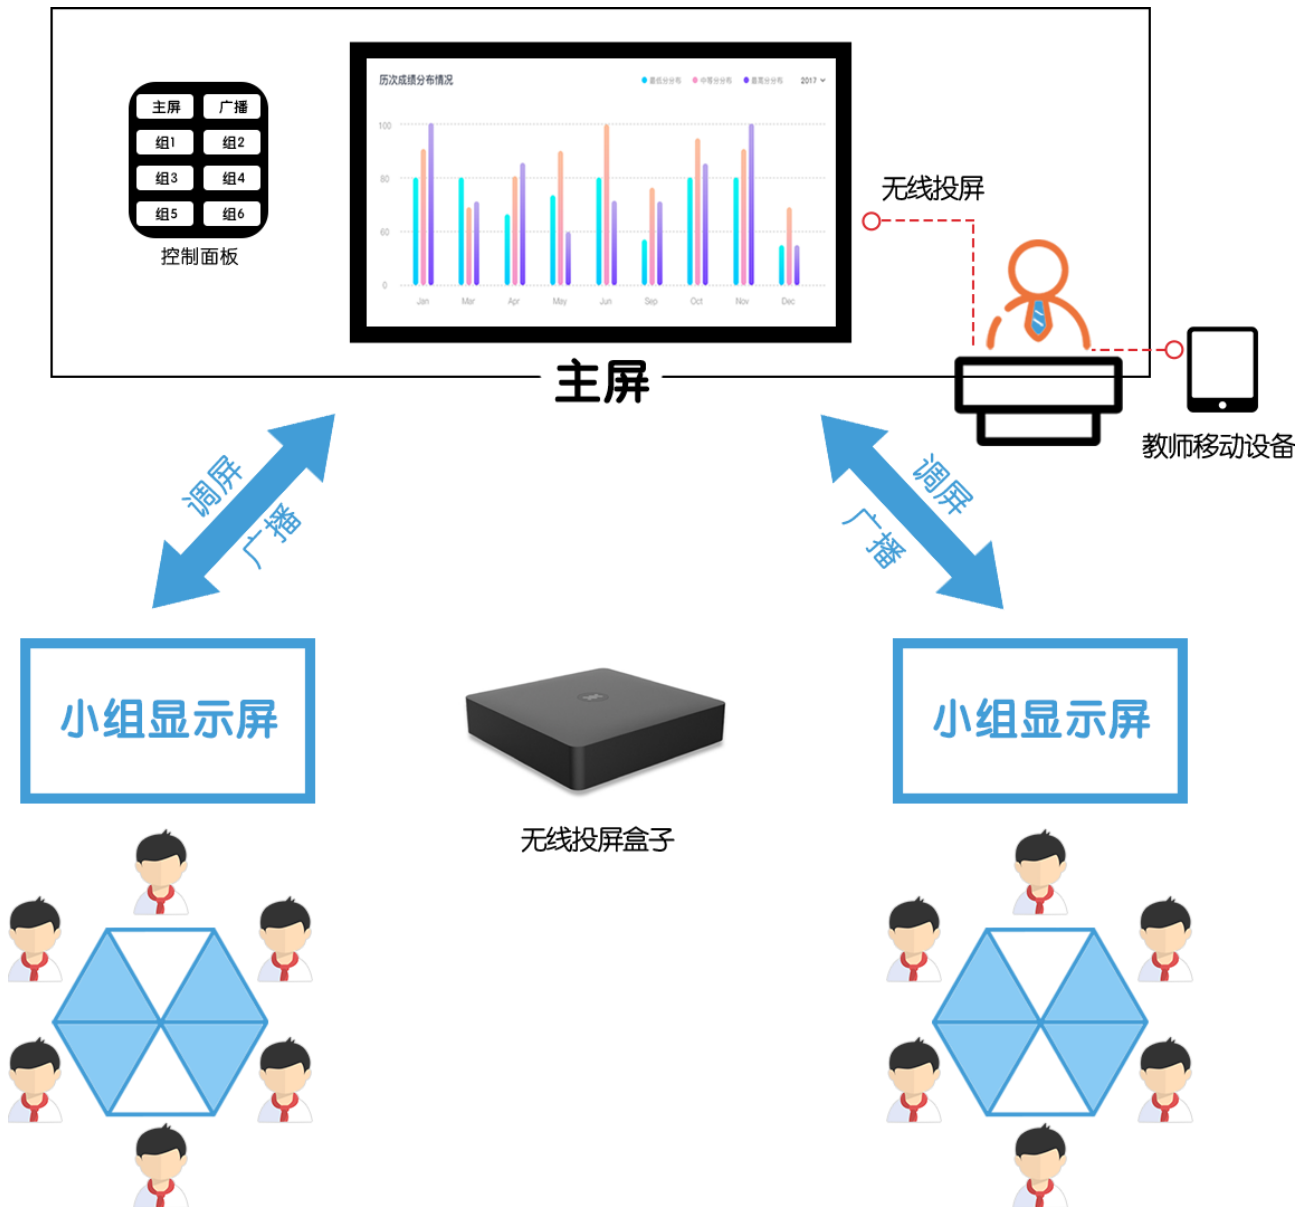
主屏
广播
组1
组2
组3
组4
组5
组6
控制面板

历次成绩分布情况
最低分分布 中等分分布 最高分分布 2017

100
80
60
0
Jan Mar Apr May Jun Sep Oct Nov Dec

无线投屏

主屏

教师移动设备

调屏
广播

调屏
广播

小组显示屏

小组显示屏

无线投屏盒子